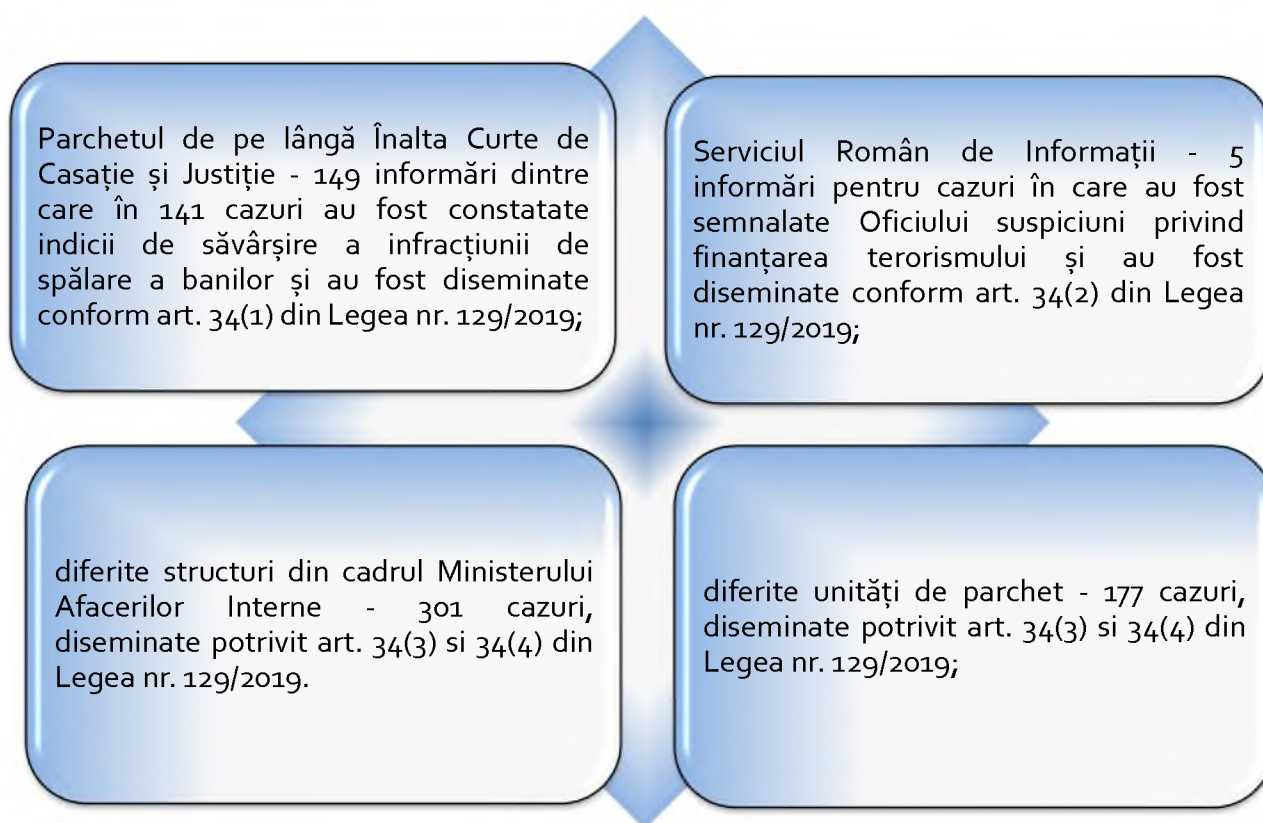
Parchetul de pe lângă Înalta Curte de Casație și Justiție - 149 informări dintre care în 141 cazuri au fost constatate indicii de săvârșire a infracțiunii de spălare a banilor și au fost diseminate conform art. 34(1) din Legea nr. 129/2019;

Serviciul Român de Informații - 5 informări pentru cazuri în care au fost semnalate Oficiului suspiciuni privind finanțarea terorismului și au fost diseminate conform art. 34(2) din Legea nr. 129/2019;

diferite structuri din cadrul Ministerului Afacerilor Interne - 301 cazuri, diseminate potrivit art. 34(3) si 34(4) din Legea nr. 129/2019.

diferite unități de parchet - 177 cazuri, diseminate potrivit art. 34(3) si 34(4) din Legea nr. 129/2019;